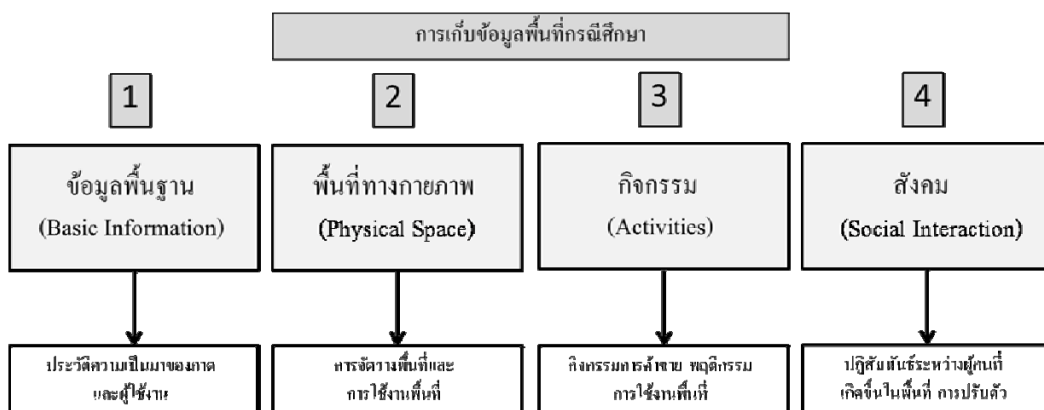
การเก็บข้อมูลพื้นที่กรณีศึกษา

1

ข้อมูลพื้นฐาน
(Basic Information)

ประวัติความเป็นมาของตลาด และผู้ใช้งาน

2

พื้นที่ทางกายภาพ
(Physical Space)

การจัดวางพื้นที่และ การใช้งานพื้นที่

3

กิจกรรม
(Activities)

กิจกรรมการค้าขาย พฤติกรรม การใช้งานพื้นที่

4

สังคม
(Social Interaction)

ปฏิสัมพันธ์ระหว่างผู้คนที่ เกิดขึ้นในพื้นที่ การปรับตัว